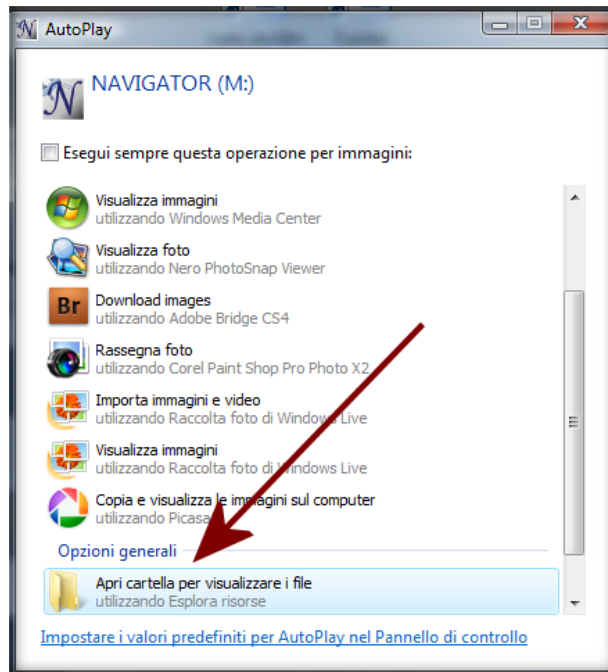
AutoPlay

NAVIGATOR (M:)

Esegui sempre questa operazione per immagini:

Visualizza immagini
utilizzando Windows Media Center

Visualizza foto
utilizzando Nero PhotoSnap Viewer

Br
Download images
utilizzando Adobe Bridge CS4

Rassegna foto
utilizzando Corel Paint Shop Pro Photo X2

Importa immagini e video
utilizzando Raccolta foto di Windows Live

Visualizza immagini
utilizzando Raccolta foto di Windows Live

Copia e visualizza le immagini sul computer
utilizzando Picasa

Opzioni generali

Apri cartella per visualizzare i file
utilizzando Esplora risorse

Impostare i valori predefiniti per AutoPlay nel Pannello di controllo